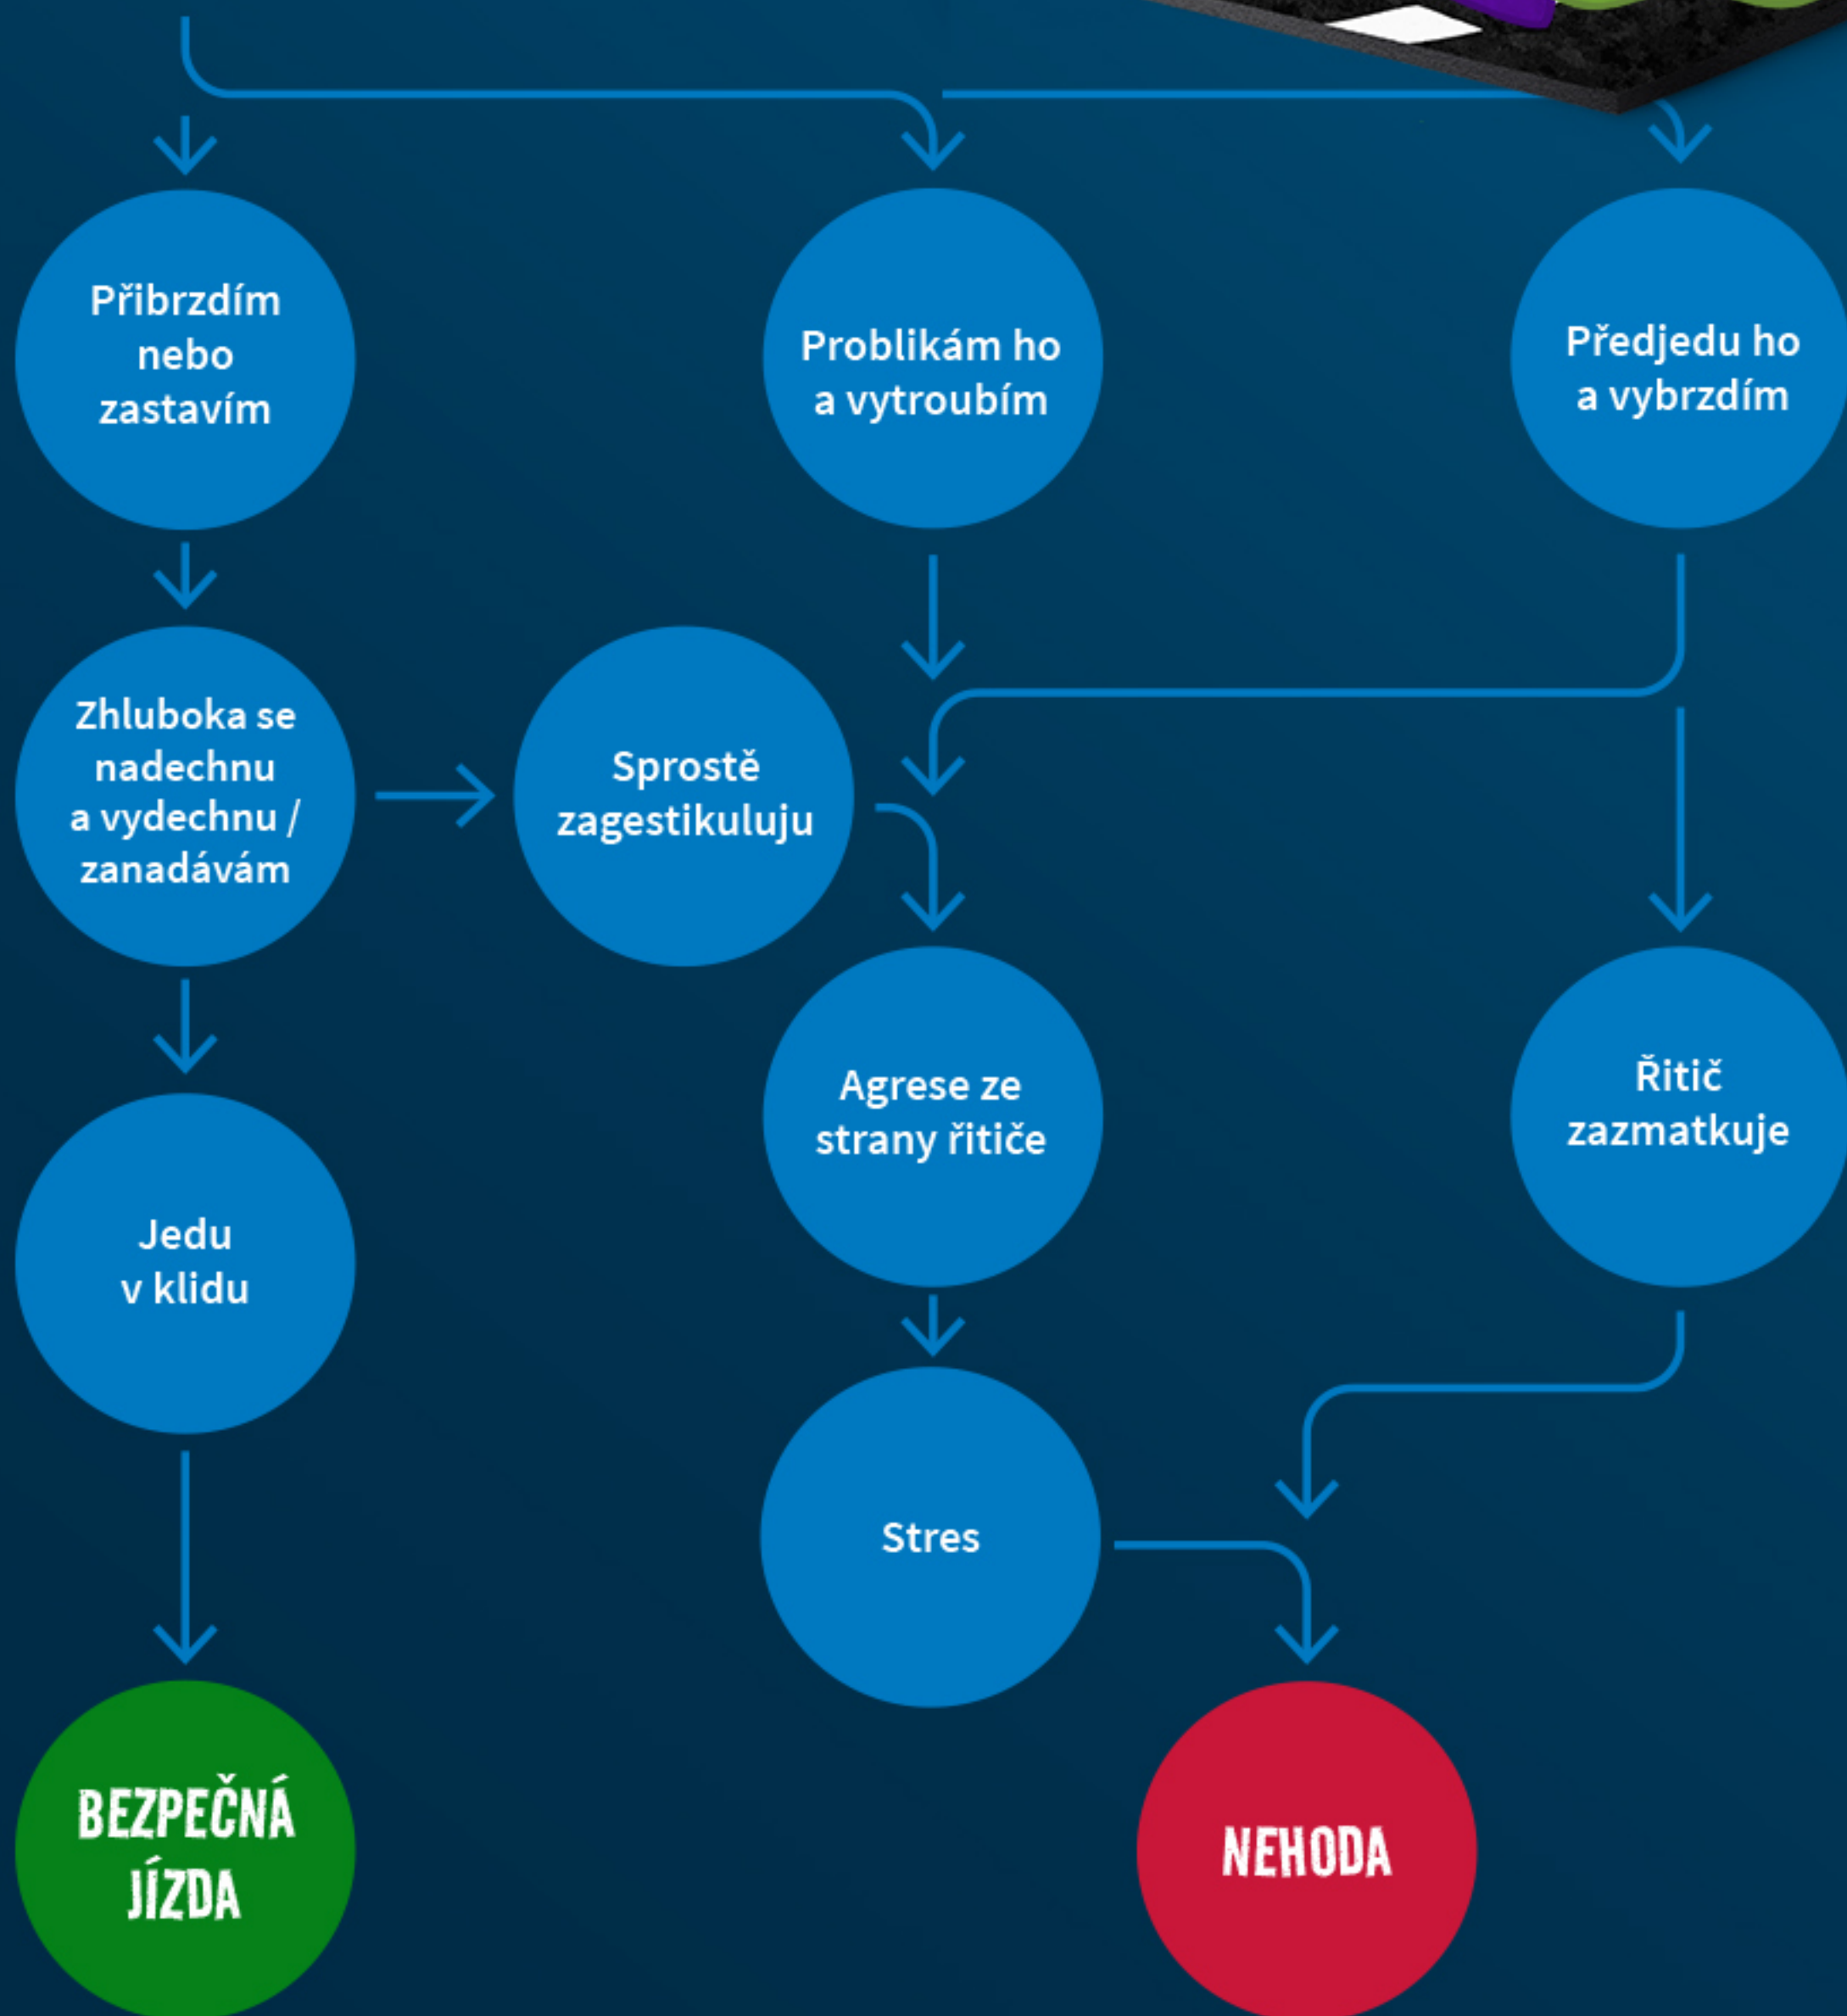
Přibrzdím nebo zastavím

Problikám ho a vytroubím

Předjedu ho a vybrzdím

Zhluboka se nadechnu a vydechnu / zanadávám

Sprostě zagestikuluju

Jedu v klidu

Agrese ze strany řitiče

Řitič zazmatkuje

Stres

BEZPEČNÁ JÍZDA

NEHODA